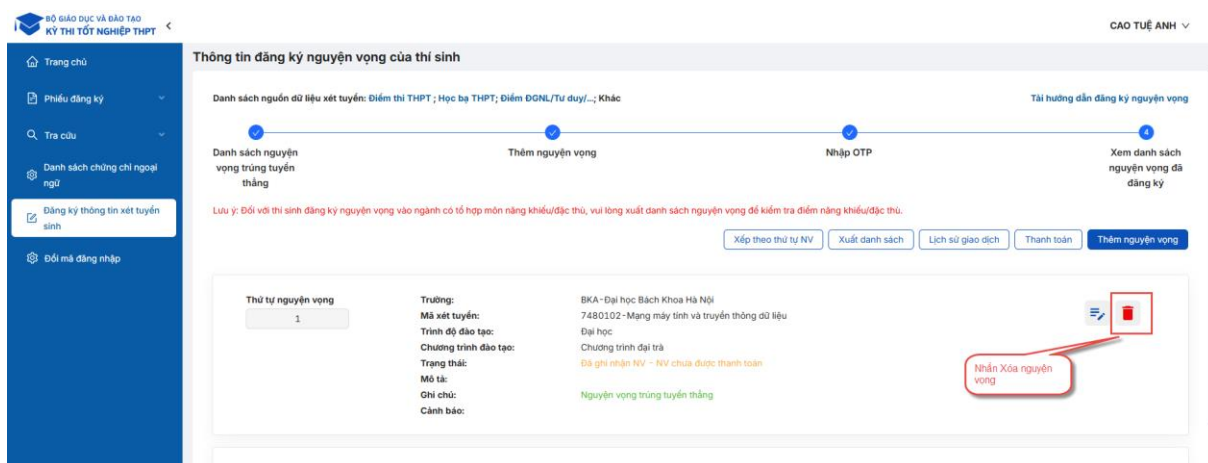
BỘ GIÁO DỤC VÀ ĐÀO TẠO
KỲ THI TỐT NGHIỆP THPT <

CAO TUỆ ANH ∨

Trang chủ

Phiếu đăng ký

Tra cứu

Danh sách chứng chỉ ngoại ngữ

Đăng ký thông tin xét tuyển sinh

Đổi mã đăng nhập

Thông tin đăng ký nguyện vọng của thí sinh

Danh sách nguồn dữ liệu xét tuyển: Điểm thi THPT ; Học bạ THPT; Điểm ĐGNL/Tư duy/...; Khác

Tải hướng dẫn đăng ký nguyện vọng

Danh sách nguyện vọng trúng tuyển thẳng

Thêm nguyện vọng

Nhập OTP

4

Xem danh sách nguyện vọng đã đăng ký

Lưu ý: Đối với thí sinh đăng ký nguyện vọng vào ngành có tổ hợp môn năng khiếu/đặc thù, vui lòng xuất danh sách nguyện vọng để kiểm tra điểm năng khiếu/đặc thù.

Xếp theo thứ tự NV | Xuất danh sách | Lịch sử giao dịch | Thanh toán | Thêm nguyện vọng

Thứ tự nguyện vọng
1

Trường: BKA-Đại học Bách Khoa Hà Nội
Mã xét tuyển: 7480102-Mạng máy tính và truyền thông dữ liệu
Trình độ đào tạo: Đại học
Chương trình đào tạo: Chương trình đại trà
Trạng thái: Đã ghi nhận NV - NV chưa được thanh toán
Mô tả:
Ghi chú: Nguyện vọng trúng tuyển thẳng
Cảnh báo:

Nhấn Xóa nguyện vọng